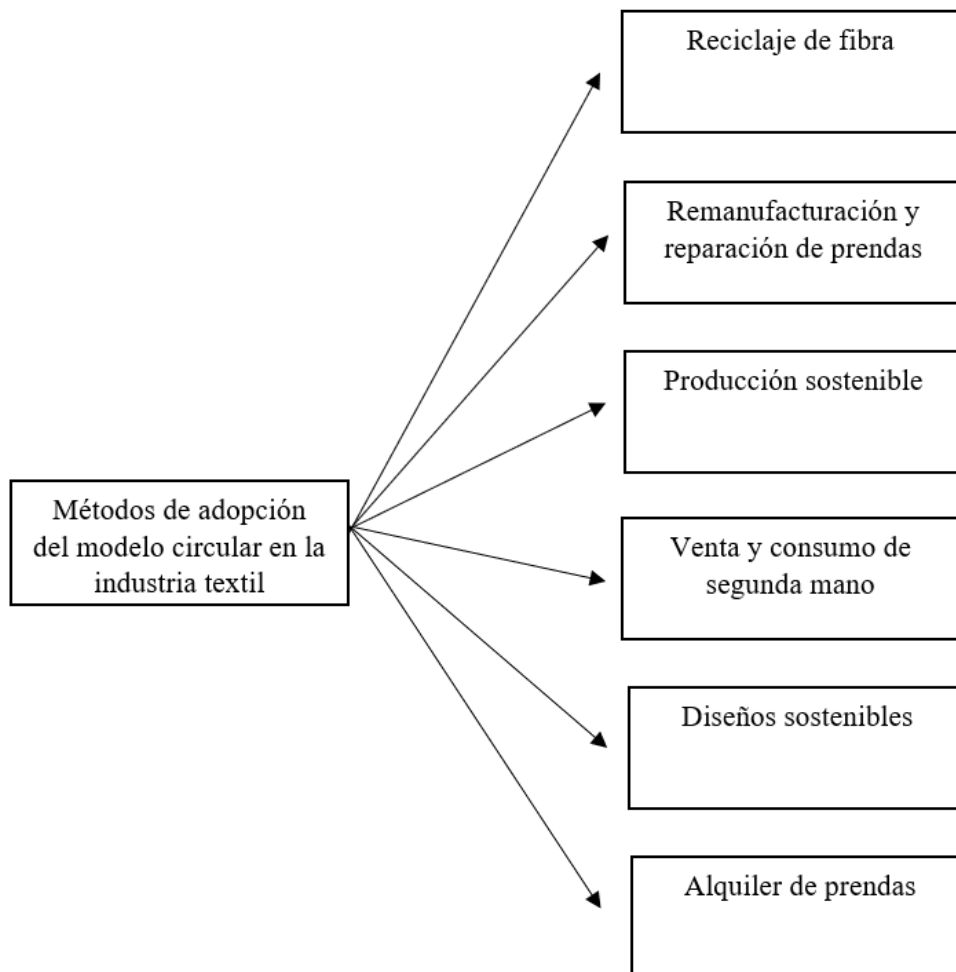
Métodos de adopción del modelo circular en la industria textil

Reciclaje de fibra

Remanufacturación y reparación de prendas

Producción sostenible

Venta y consumo de segunda mano

Diseños sostenibles

Alquiler de prendas